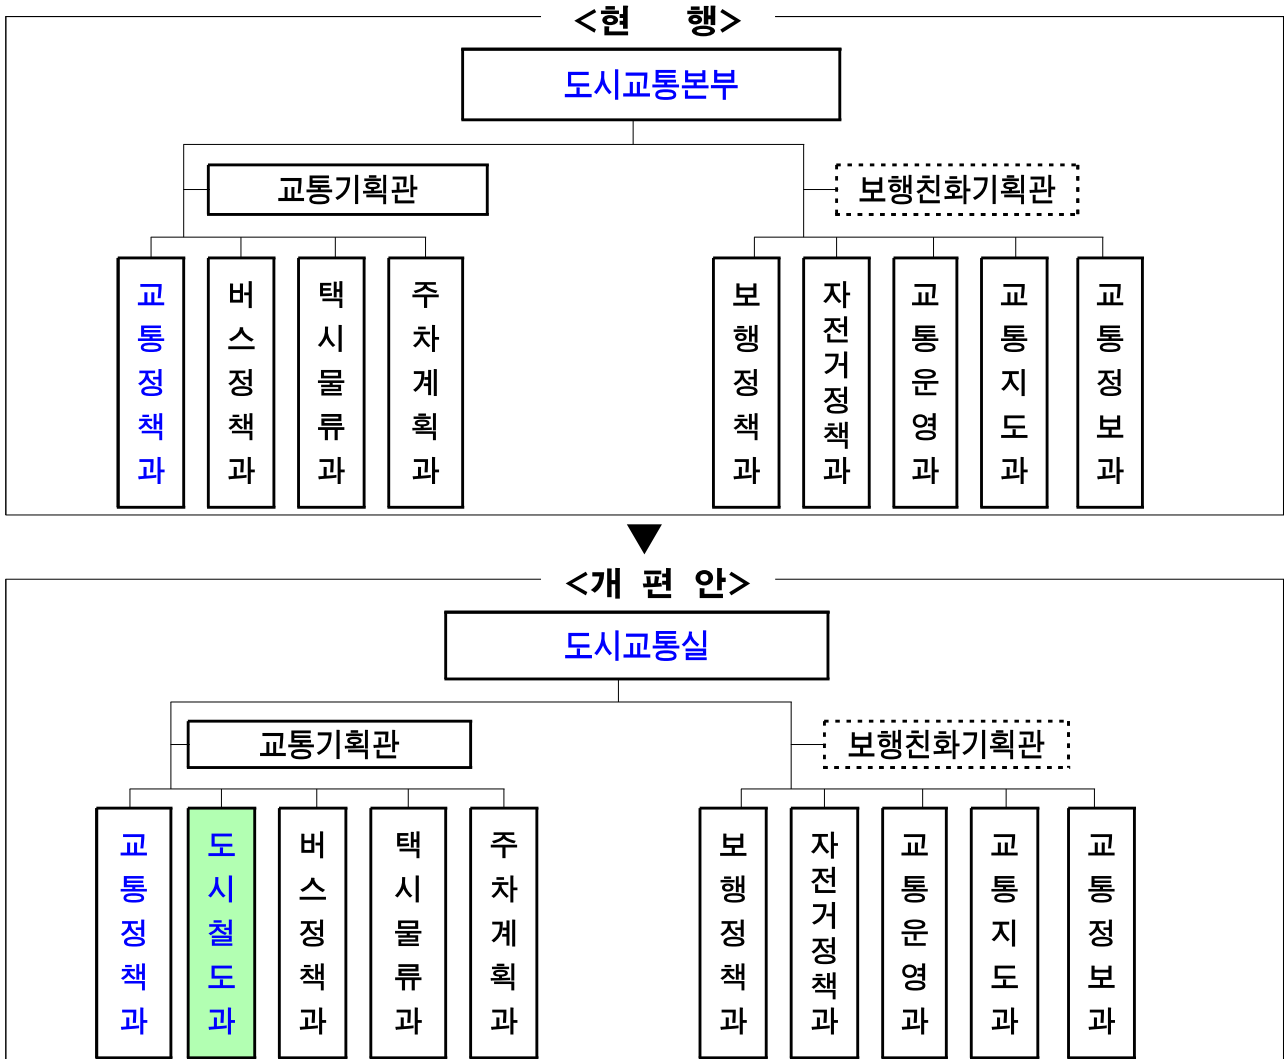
<현 행>

도시교통본부

교통기획관

보행친화기획관

교통정책과

버스정책과

택시물류과

주차계획과

보행정책과

자전거정책과

교통운영과

교통지도과

교통정보과

<개 편 안>

도시교통실

교통기획관

보행친화기획관

교통정책과

도시철도과

버스정책과

택시물류과

주차계획과

보행정책과

자전거정책과

교통운영과

교통지도과

교통정보과